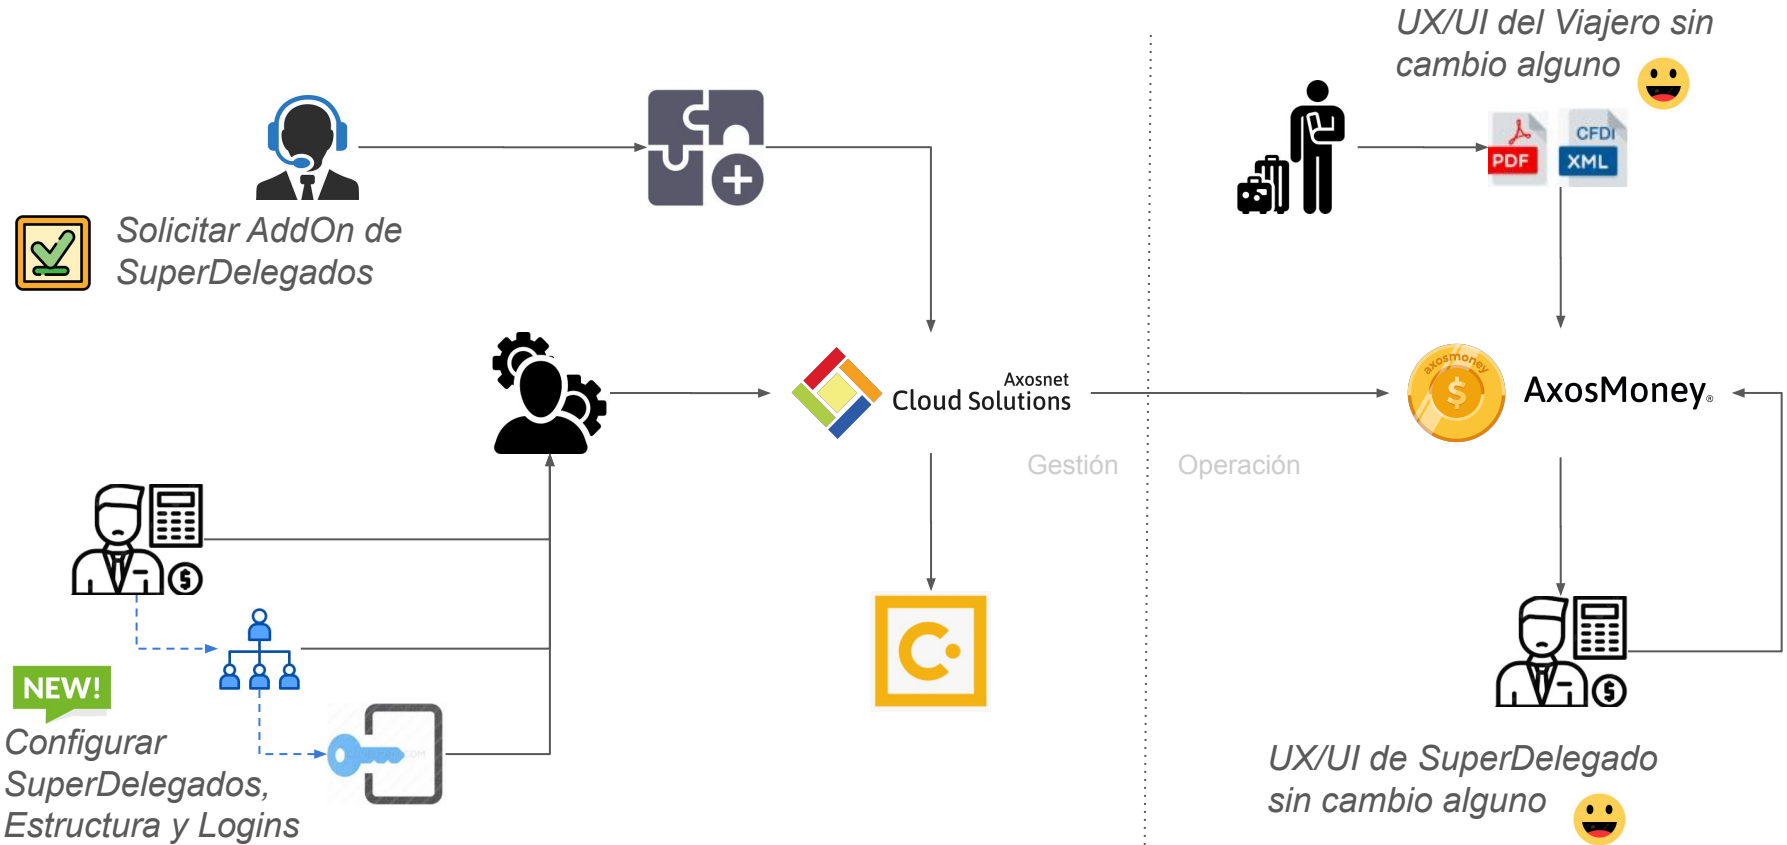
UX/UI del Viajero sin cambio alguno

Solicitar AddOn de SuperDelegados

PDF

CFDI XML

Axosnet Cloud Solutions

axosmoney

AxosMoney

Gestión

Operación

NEW!

Configurar SuperDelegados, Estructura y Logins

UX/UI de SuperDelegado sin cambio alguno